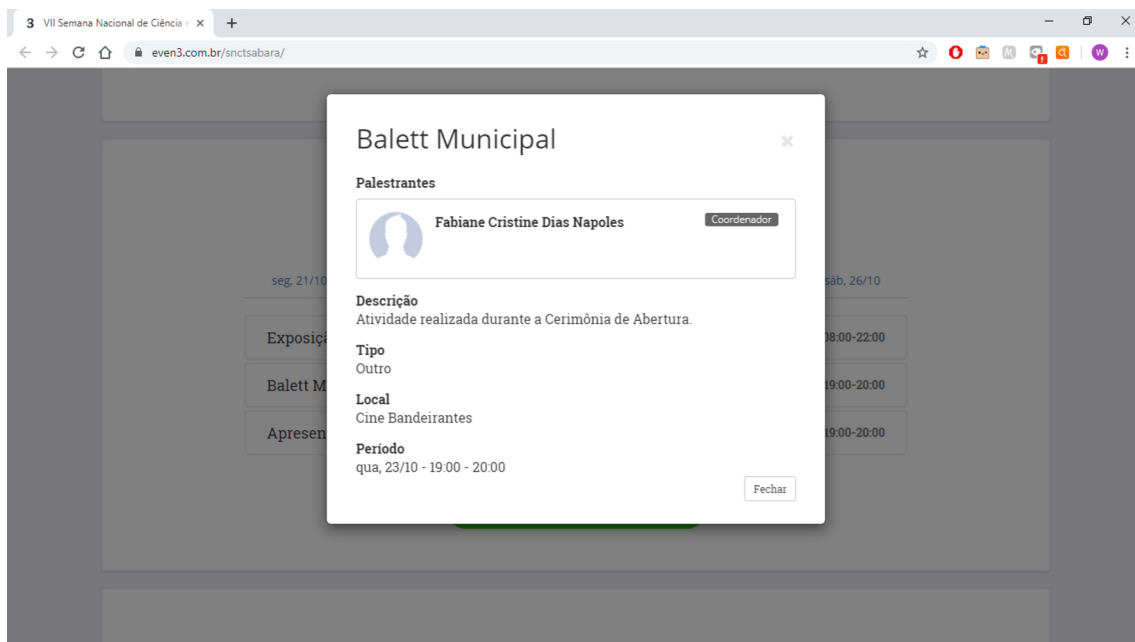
3 VII Semana Nacional de Ciência e ×
+
even3.com.br/snctsabara/

seg, 21/10
sáb, 26/10
Exposiçã
08:00-22:00
Balett M
19:00-20:00
Apresen
19:00-20:00

Balett Municipal
×

Palestrantes

Fabiane Cristine Dias Napoles
Coordenador

Descrição
Atividade realizada durante a Cerimônia de Abertura.

Tipo
Outro

Local
Cine Bandeirantes

Período
qua, 23/10 - 19:00 - 20:00

Fechar